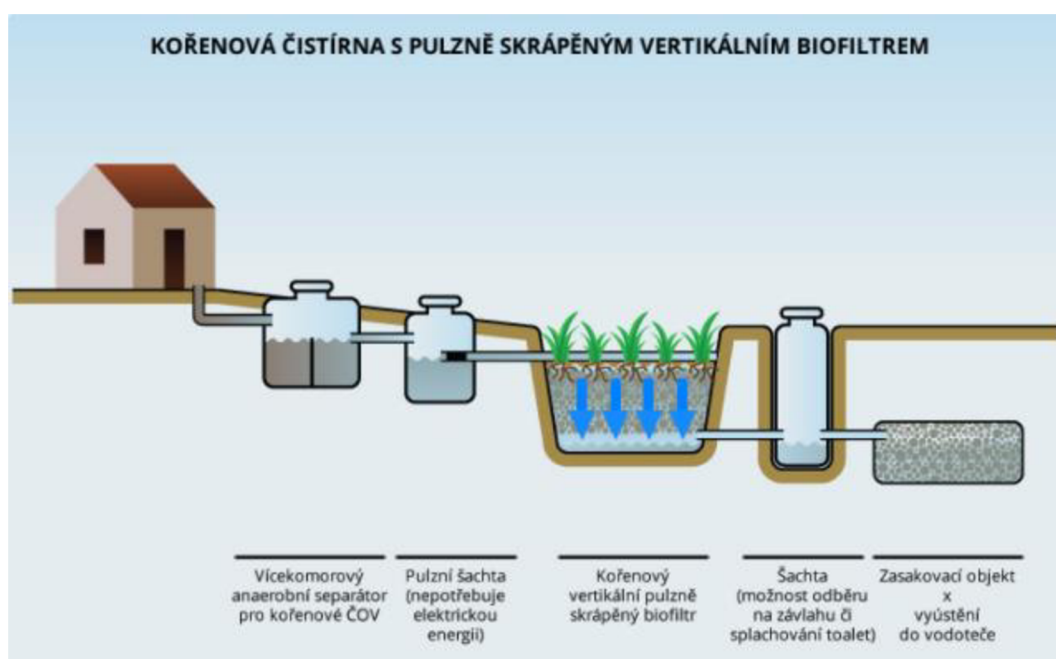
KOŘENOVÁ ČISTÍRNA S PULZNĚ SKRÁPĚNÝM VERTIKÁLNÍM BIOFILTREM

Vícekomorový anaerobní separátor pro kořenové ČOV

Pulzní šachta (nepotřebuje elektrickou energii)

Kořenový vertikální pulzně skrápěný biofiltr

Šachta (možnost odběru na závlahu či splachování toalet)

Zasakovací objekt x vyústění do vodoteče